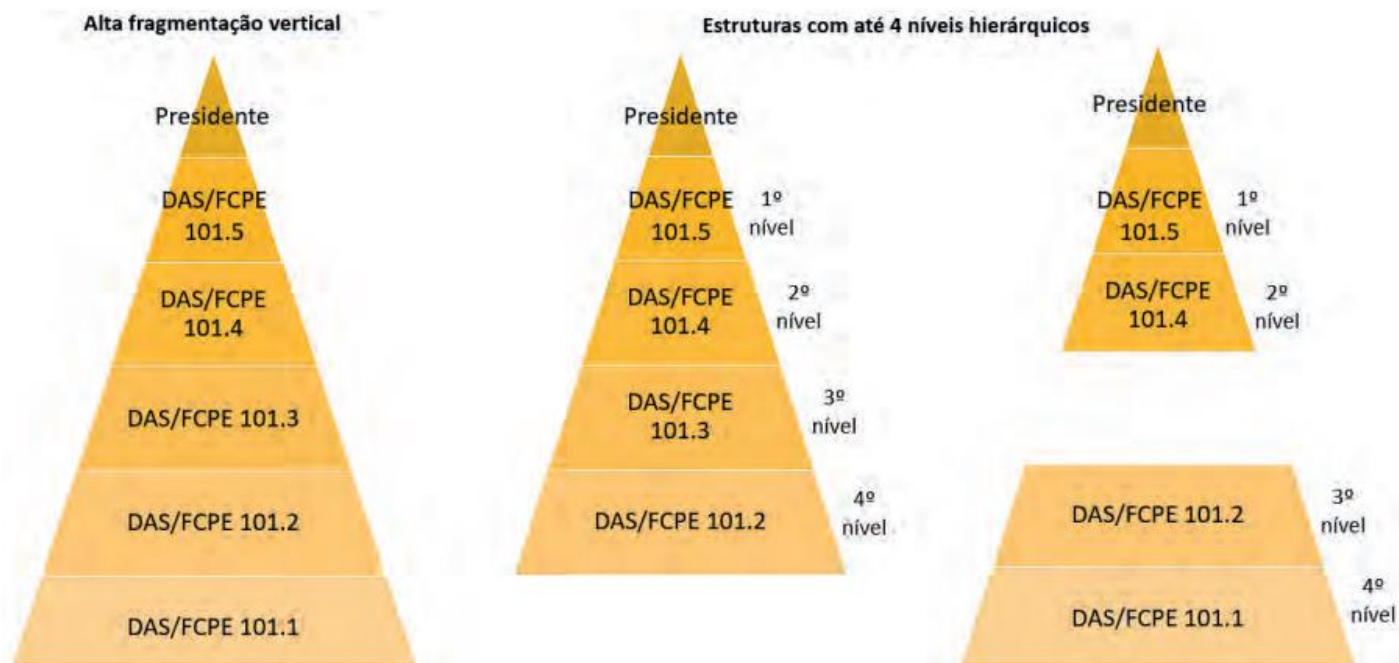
Alta fragmentação vertical

Presidente

DAS/FCPE 101.5

DAS/FCPE 101.4

DAS/FCPE 101.3

DAS/FCPE 101.2

DAS/FCPE 101.1

Estruturas com até 4 níveis hierárquicos

Presidente

DAS/FCPE 101.5 1º nível

DAS/FCPE 101.4 2º nível

DAS/FCPE 101.3 3º nível

DAS/FCPE 101.2 4º nível

Presidente

DAS/FCPE 101.5 1º nível

DAS/FCPE 101.4 2º nível

DAS/FCPE 101.2 3º nível

DAS/FCPE 101.1 4º nível